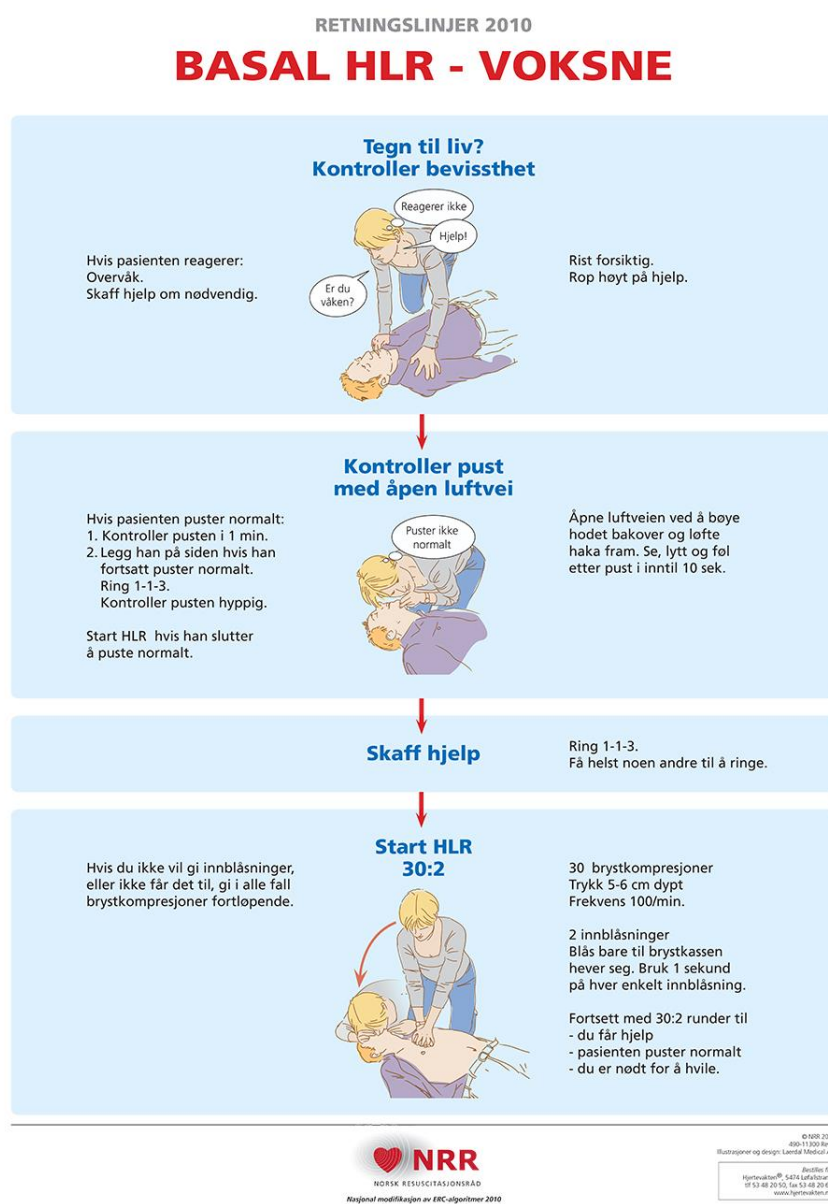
RETNINGSLINJER 2010

BASAL HLR - VOKSNE

Tegn til liv?
Kontroller bevissthet

Reagerer ikke

Hjelp!

Er du våken?

Hvis pasienten reagerer:
Overvåk.
Skaff hjelp om nødvendig.

Rist forsiktig.
Rop høyt på hjelp.

Kontroller pust
med åpen luftvei

Puster ikke normalt

Hvis pasienten puster normalt:
1. Kontroller pusten i 1 min.
2. Legg han på siden hvis han fortsatt puster normalt.
Ring 1-1-3.
Kontroller pusten hyppig.

Start HLR hvis han slutter å puste normalt.

Åpne luftveien ved å bøye hodet bakover og løfte haka fram. Se, lytt og føl etter pust i inntil 10 sek.

Skaff hjelp

Ring 1-1-3.
Få helst noen andre til å ringe.

Start HLR
30:2

Hvis du ikke vil gi innblåsninger, eller ikke får det til, gi i alle fall brystkompresjoner fortløpende.

30 brystkompresjoner
Trykk 5-6 cm dypt
Frekvens 100/min.

2 innblåsninger
Blås bare til brystkassen hever seg. Bruk 1 sekund på hver enkelt innblåsning.

Fortsett med 30:2 runder til
- du får hjelp
- pasienten puster normalt
- du er nødt for å hvile.

NRR
NORSK RESUSCITASJONSRÅD
Nasjonal modifikasjon av ERC-algoritmer 2010

© NRR 20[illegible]
490-11300 Re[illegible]
Illustrasjoner og design: Laerdal Medical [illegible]
Bestilles f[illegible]
Hjertevakten®, 5474 Løfallstr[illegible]
tlf 53 48 20 50, fax 53 48 20 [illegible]
www.hjertevakten.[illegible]